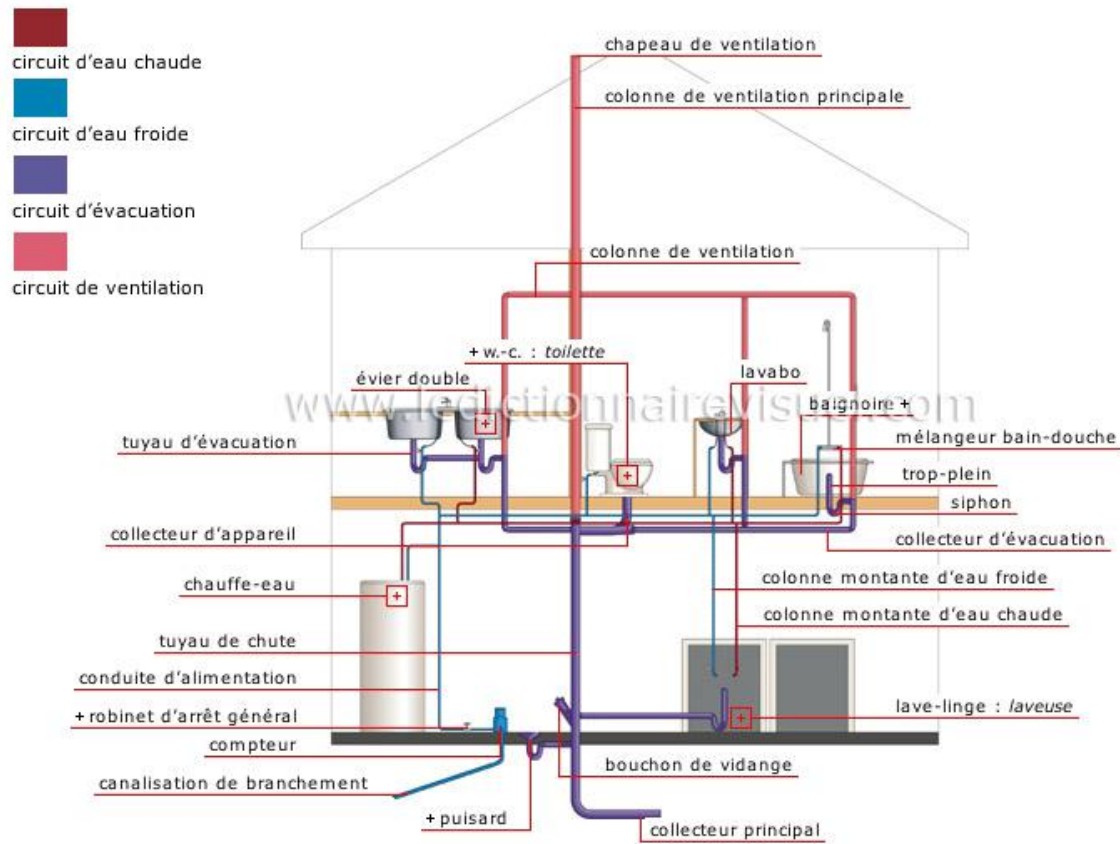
circuit d'eau chaude
circuit d'eau froide
circuit d'évacuation
circuit de ventilation

chapeau de ventilation
colonne de ventilation principale
colonne de ventilation
+ w.-c. : *toilette*
évier double
lavabo
baignoire +
www.ledictionnairevisuel.com
tuyau d'évacuation
mélangeur bain-douche
trop-plein
siphon
collecteur d'appareil
collecteur d'évacuation
chauffe-eau
colonne montante d'eau froide
colonne montante d'eau chaude
tuyau de chute
conduite d'alimentation
+ robinet d'arrêt général
lave-linge : *laveuse*
compteur
canalisation de branchement
bouchon de vidange
+ puisard
collecteur principal